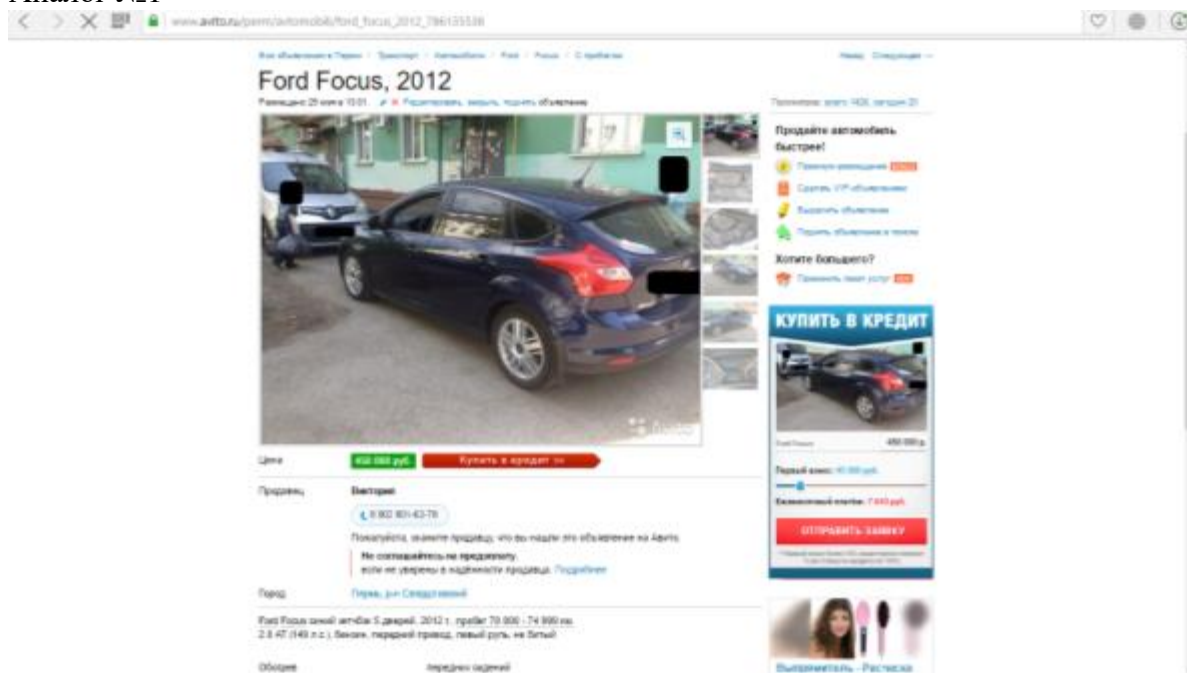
Аналог №1

www.avito.ru/perm/avtomobili/ford_focus_2012_786155538

Все объявления в Перми / Транспорт / Автомобили / Ford / Focus / С пробегом

Назад Следующее →

Ford Focus, 2012

Размещено 25 июня в 10:01. Редактировать, закрыть, поднять объявление

Просмотров: всего 1406, сегодня 20

Продайте автомобиль быстрее!

Премиум-размещение

Сделать VIP-объявление

Выделить объявление

Поднять объявление в поиске

Хотите большего?

Применить пакет услуг

КУПИТЬ В КРЕДИТ

Ford Focus 450 000 р.

Первый взнос: 45 000 руб.

Ежемесячный платеж: 7 845 руб.

ОТПРАВИТЬ ЗАЯВКУ

Цена 450 000 руб. Купить в кредит

Продавец Виктория

8 902 801-63-76

Пожалуйста, скажите продавцу, что вы нашли это объявление на Avito.

Не соглашайтесь на предоплату, если не уверены в надёжности продавца. Подробнее

Город Пермь, р-н Свердловский

Ford Focus синий хэтчбек 5 дверей, 2012 г., пробег 70 000 - 74 999 км, 2.0 AT (149 л.с.), бензин, передний привод, левый руль, не битый

Обогрев передних сидений

Выпрямитель - Расческа